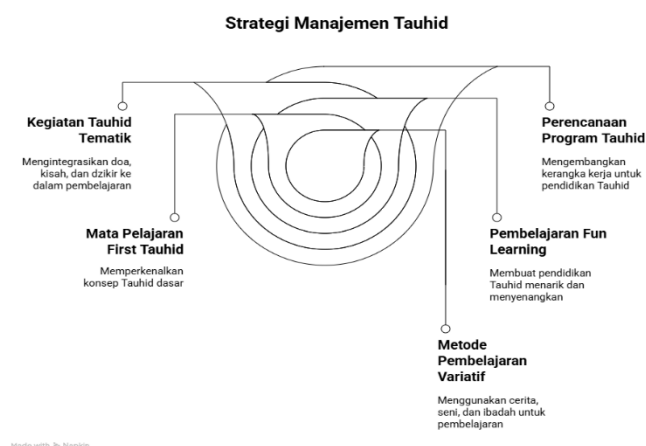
Strategi Manajemen Tauhid

Kegiatan Tauhid Tematik

Mengintegrasikan doa, kisah, dan dzikir ke dalam pembelajaran

Perencanaan Program Tauhid

Mengembangkan kerangka kerja untuk pendidikan Tauhid

Mata Pelajaran First Tauhid

Memperkenalkan konsep Tauhid dasar

Pembelajaran Fun Learning

Membuat pendidikan Tauhid menarik dan menyenangkan

Metode Pembelajaran Variatif

Menggunakan cerita, seni, dan ibadah untuk pembelajaran

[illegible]